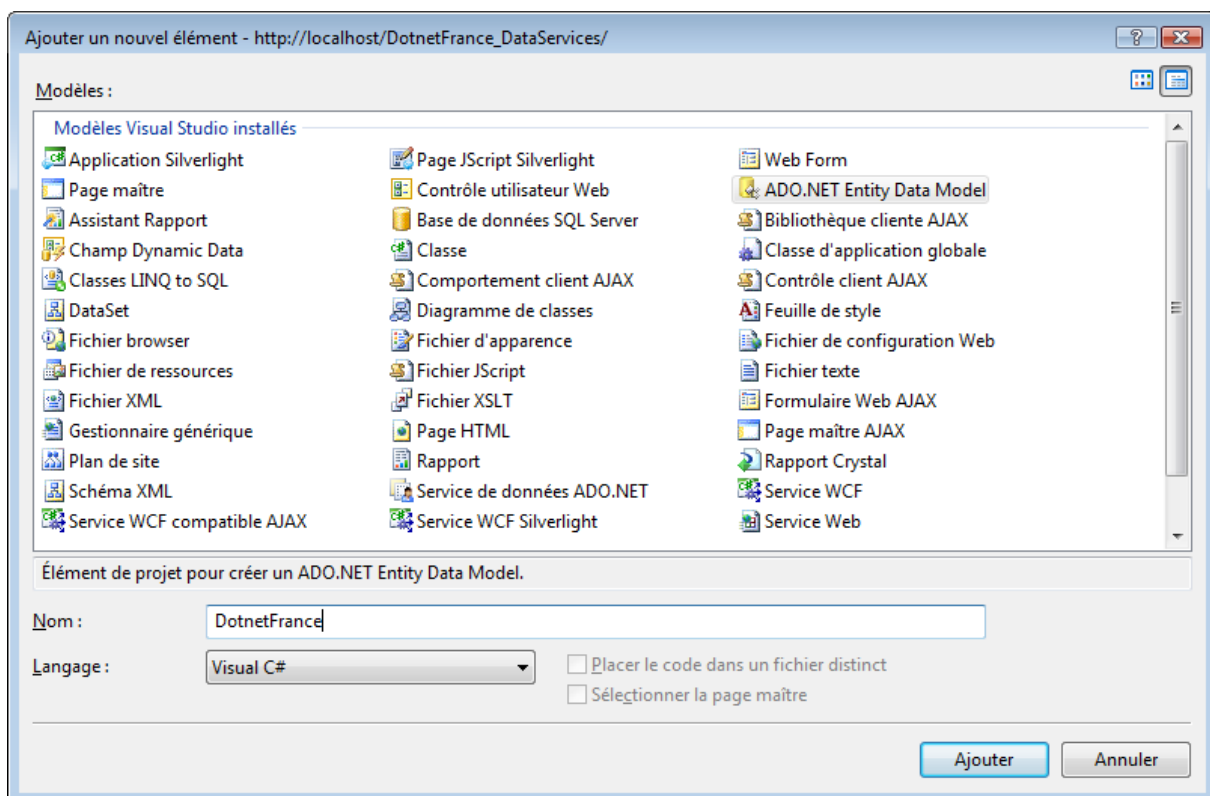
Ajouter un nouvel élément - http://localhost/DotnetFrance_DataServices/

?

Modèles :

Modèles Visual Studio installés

Application Silverlight
Page maître
Assistant Rapport
Champ Dynamic Data
Classes LINQ to SQL
DataSet
Fichier browser
Fichier de ressources
Fichier XML
Gestionnaire générique
Plan de site
Schéma XML
Service WCF compatible AJAX

Page JScript Silverlight
Contrôle utilisateur Web
Base de données SQL Server
Classe
Comportement client AJAX
Diagramme de classes
Fichier d'apparence
Fichier JScript
Fichier XSLT
Page HTML
Rapport
Service de données ADO.NET
Service WCF Silverlight

Web Form
ADO.NET Entity Data Model
Bibliothèque cliente AJAX
Classe d'application globale
Contrôle client AJAX
Feuille de style
Fichier de configuration Web
Fichier texte
Formulaire Web AJAX
Page maître AJAX
Rapport Crystal
Service WCF
Service Web

Élément de projet pour créer un ADO.NET Entity Data Model.

Nom : DotnetFrance

Langage : Visual C#

Placer le code dans un fichier distinct

Sélectionner la page maître

Ajouter

Annuler